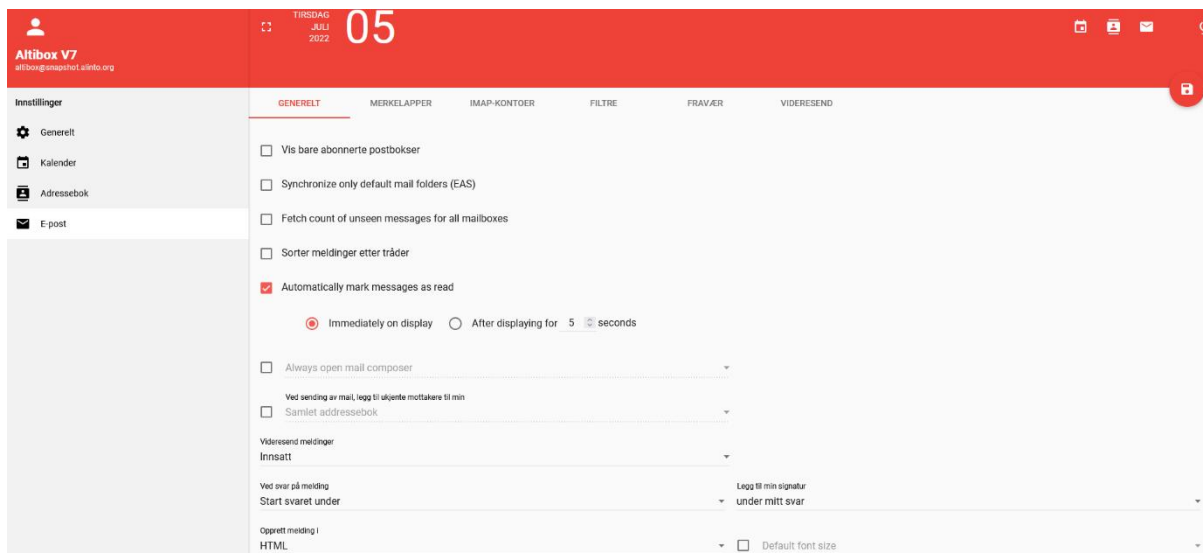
Altibox V7
altibox@snapshot.alinto.org

TIRSDAG
JULI
2022
05

Innstillinger
Generelt
Kalender
Adressebok
E-post

GENERELT
MERKELAPPER
IMAP-KONTOER
FILTRE
FRAVÆR
VIDERESEND

Vis bare abonnerte postbokser

Synchronize only default mail folders (EAS)

Fetch count of unseen messages for all mailboxes

Sorter meldinger etter tråder

Automatically mark messages as read

Immediately on display
After displaying for 5 seconds

Always open mail composer

Ved sending av mail, legg til ukjente mottakere til min
Samlet addressebok

Videresend meldinger
Innsatt

Ved svar på melding
Start svaret under

Legg til min signatur
under mitt svar

Opprett melding i
HTML

Default font size